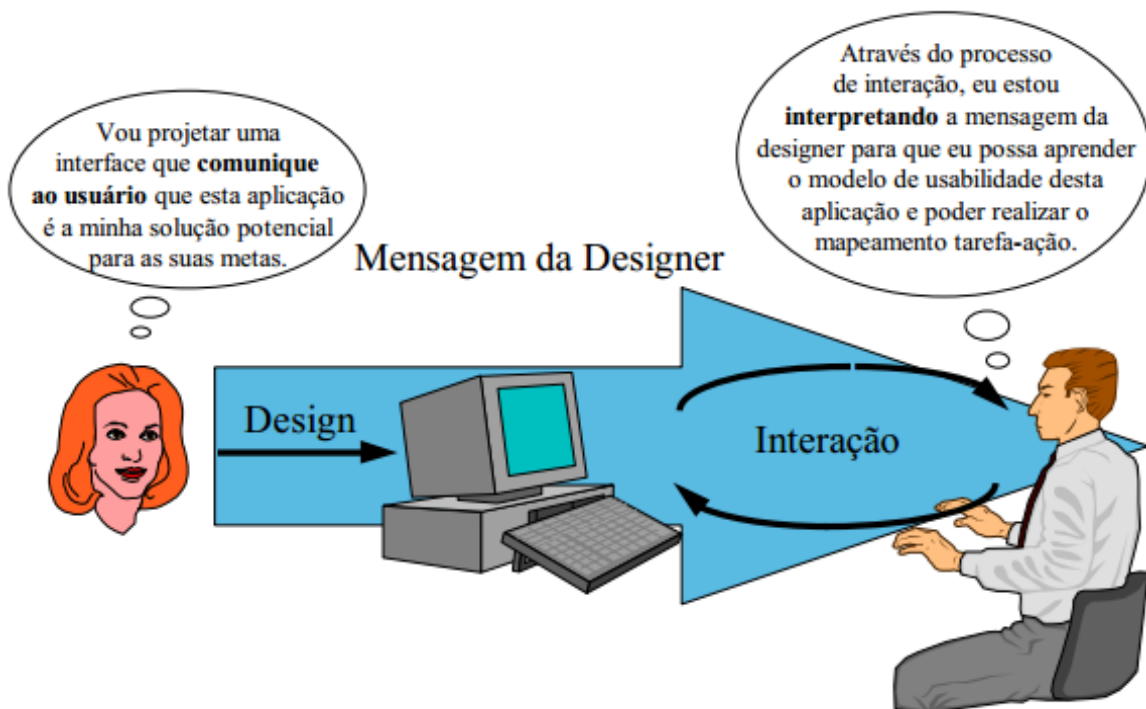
Vou projetar uma interface que **comunique ao usuário** que esta aplicação é a minha solução potencial para as suas metas.

Mensagem da Designer

Através do processo de interação, eu estou **interpretando** a mensagem da designer para que eu possa aprender o modelo de usabilidade desta aplicação e poder realizar o mapeamento tarefa-ação.

Design

Interação